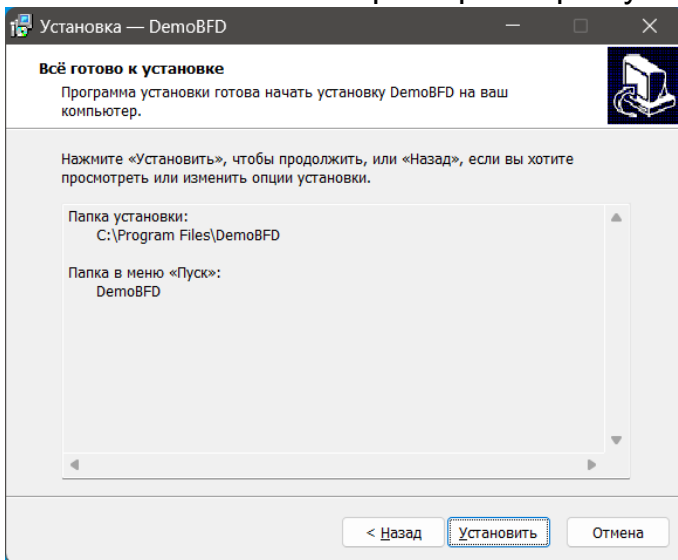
Установка — DemoBFD

Всё готово к установке

Программа установки готова начать установку DemoBFD на ваш компьютер.

Нажмите «Установить», чтобы продолжить, или «Назад», если вы хотите просмотреть или изменить опции установки.

Папка установки:
C:\Program Files\DemoBFD

Папка в меню «Пуск»:
DemoBFD

< Назад
Установить
Отмена